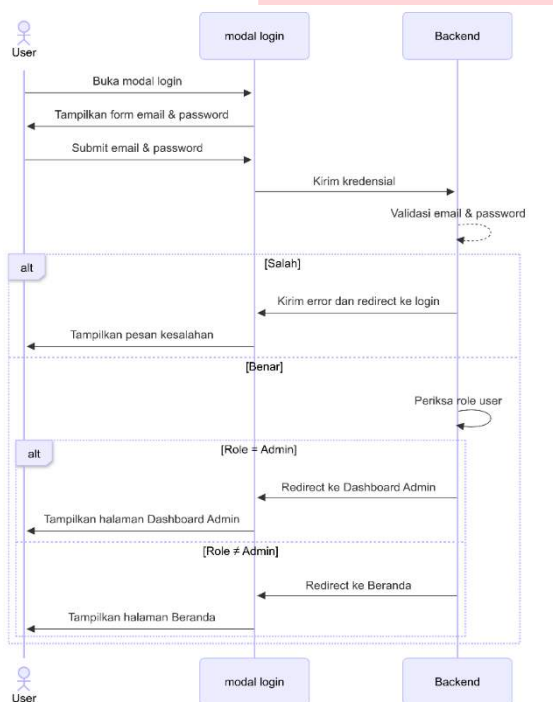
User

modal login

Backend

Buka modal login

Tampilkan form email & password

Submit email & password

Kirim kredensial

Validasi email & password

alt

[Salah]

Kirim error dan redirect ke login

Tampilkan pesan kesalahan

[Benar]

Periksa role user

alt

[Role = Admin]

Redirect ke Dashboard Admin

Tampilkan halaman Dashboard Admin

[Role ≠ Admin]

Redirect ke Beranda

Tampilkan halaman Beranda

User

modal login

Backend